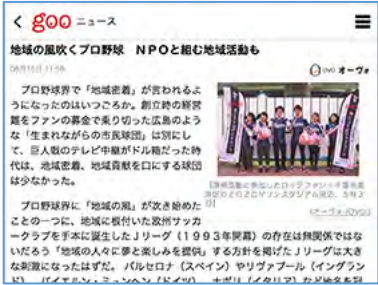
< goo ニュース

地域の風吹くプロ野球　NPOと組む地域活動も

08月10日 11:55

(C) オーヴォ

プロ野球界で「地域密着」が言われるようになったのはいつごろか。創立時の経営難をファンの募金で乗り切った広島のような「生まれながらの市民球団」は別にして、巨人戦のテレビ中継がドル箱だった時代は、地域密着、地域貢献を口にする球団は少なかった。

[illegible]

(オーヴォ)

プロ野球界に「地域の風」が吹き始めたことの一つに、地域に根付いた欧州サッカークラブを手本に誕生したJリーグ（1993年開幕）の存在は無関係ではないだろう「地域の人々に夢と楽しみを提供」する方針を掲げたJリーグは大きな刺激になったはずだ。バルセロナ（スペイン）やリヴァプール（イングランド）、バイエルン・ミュンヘン（ドイツ）、ナポリ（イタリア）など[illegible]